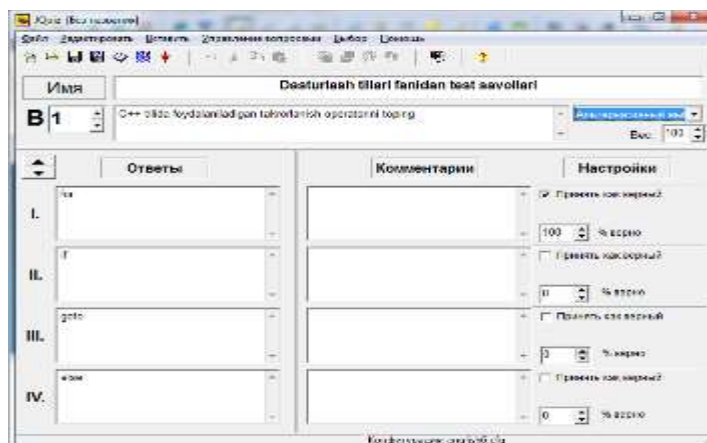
Юзо (Без названия)

Файл Редактировать Вставить Управление вопросами Выбор Помощь

Имя | Dasturlash tillari fanidan test savollari

В 1 | C++ tilida foydalaniladigan takrorlanish operatorini toping

Альтернативный вы

Вес: 100

Ответы | Комментарии | Настройки

I. | for | | Принять как верный | 100 % верно

II. | if | | Принять как верный | 0 % верно

III. | goto | | Принять как верный | 0 % верно

IV. | else | | Принять как верный | 0 % верно

Конфигурация: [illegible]